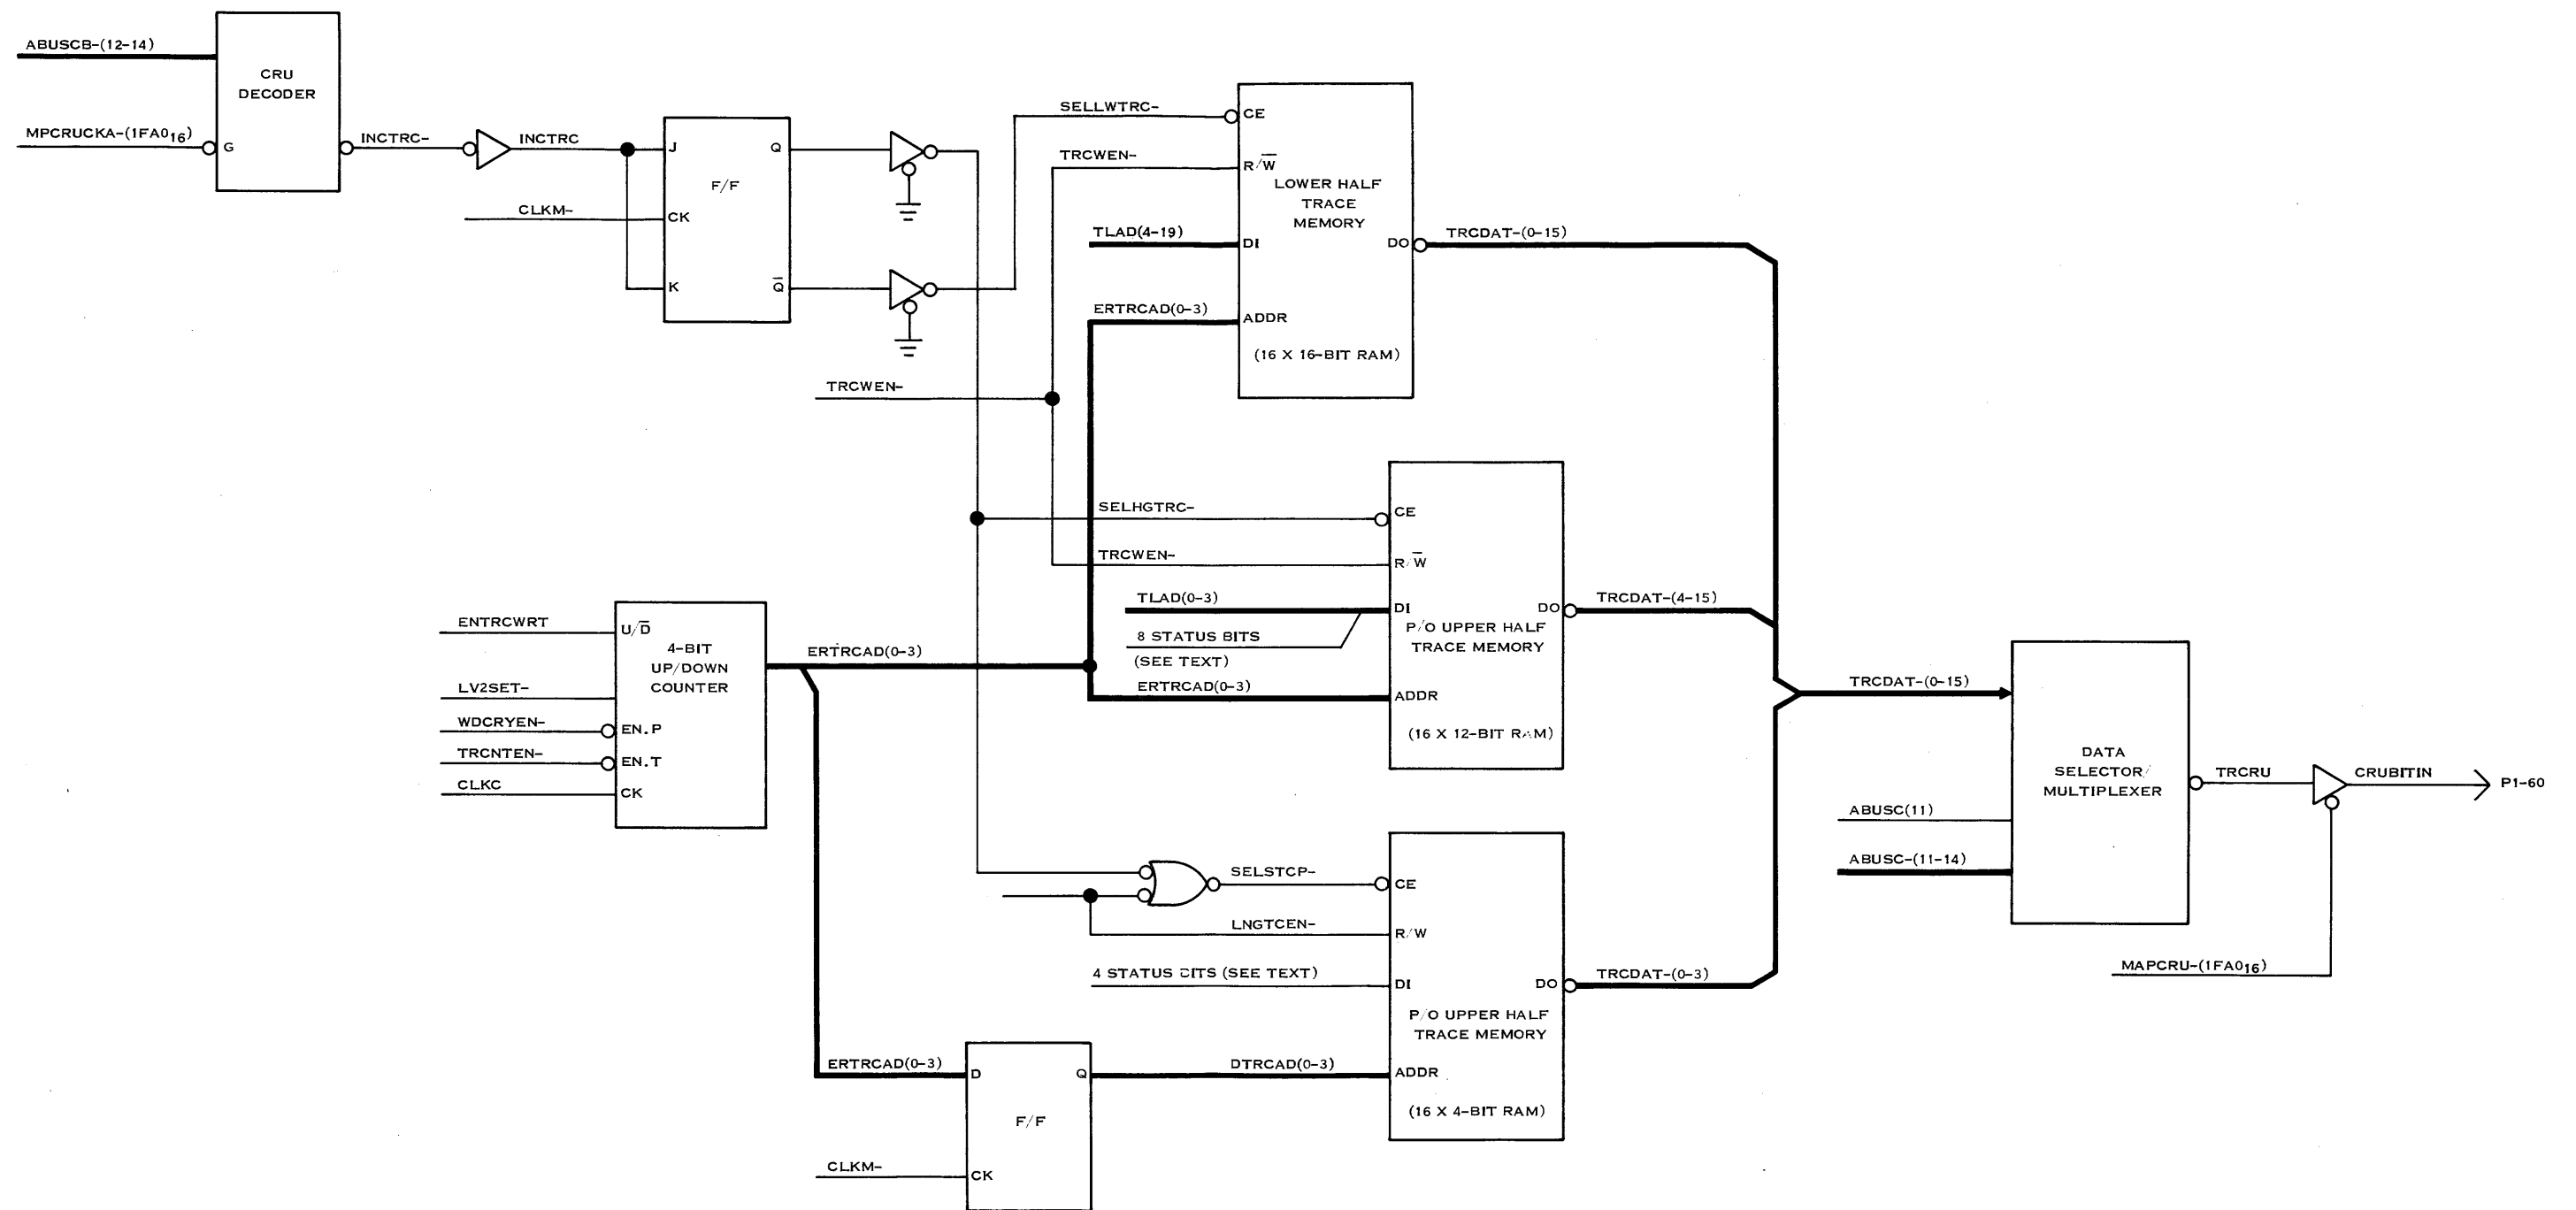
ABUSCB-(12-14)
MPCRUCKA-(1FA0$_{16}$)
G
CRU DECODER
INCTRC-
INCTRC
J
CLKM-
CK
K
F/F
Q
$\overline{Q}$
SELLWTRC-
TRCWEN-
TLAD(4-19)
ERTRCAD(0-3)
CE
R/$\overline{W}$
DI
ADDR
LOWER HALF TRACE MEMORY
(16 X 16-BIT RAM)
DO
TRCDAT-(0-15)
TRCWEN-
SELHGTRC-
TRCWEN-
TLAD(0-3)
8 STATUS BITS (SEE TEXT)
ERTRCAD(0-3)
CE
R/$\overline{W}$
DI
ADDR
P/O UPPER HALF TRACE MEMORY
(16 X 12-BIT RAM)
DO
TRCDAT-(4-15)
ENTRCWRT
LV2SET-
WDCRYEN-
TRCNTEN-
CLKC
U/$\overline{D}$
EN.P
EN.T
CK
4-BIT UP/DOWN COUNTER
ERTRCAD(0-3)
TRCDAT-(0-15)
DATA SELECTOR/ MULTIPLEXER
ABUSC(11)
ABUSC-(11-14)
TRCRU
CRUBITIN
P1-60
MAPCRU-(1FA0$_{16}$)
SELSTCP-
LNGTCEN-
4 STATUS CITS (SEE TEXT)
CE
R/W
DI
ADDR
P/O UPPER HALF TRACE MEMORY
(16 X 4-BIT RAM)
DO
TRCDAT-(0-3)
ERTRCAD(0-3)
D
Q
F/F
CLKM-
CK
DTRCAD(0-3)